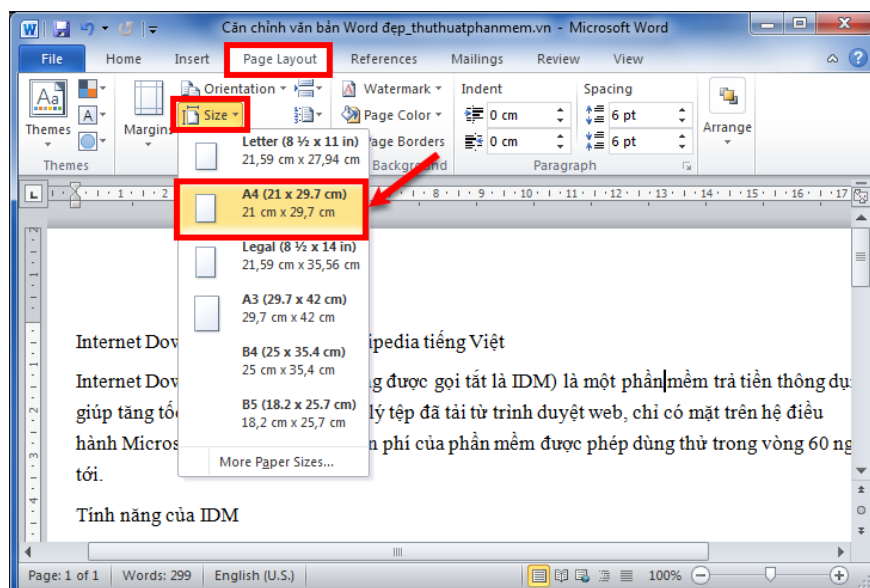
Căn chỉnh văn bản Word đẹp_thuthuatphanmem.vn - Microsoft Word

File Home Insert Page Layout References Mailings Review View

Themes

Margins

Orientation

Size

Watermark

Page Color

Page Borders

Indent

0 cm

0 cm

Spacing

6 pt

6 pt

Arrange

Themes

Backgro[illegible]

Paragraph

Letter (8 ½ x 11 in)
21,59 cm x 27,94 cm

A4 (21 x 29.7 cm)
21 cm x 29,7 cm

Legal (8 ½ x 14 in)
21,59 cm x 35,56 cm

A3 (29.7 x 42 cm)
29,7 cm x 42 cm

B4 (25 x 35.4 cm)
25 cm x 35,4 cm

B5 (18.2 x 25.7 cm)
18,2 cm x 25,7 cm

More Paper Sizes...

Internet Dov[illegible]ipedia tiếng Việt

Internet Dov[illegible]g được gọi tắt là IDM) là một phần mềm trả tiền thông dụ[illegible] giúp tăng tố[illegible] lý tệp đã tải từ trình duyệt web, chỉ có mặt trên hệ điều hành Micros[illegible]n phí của phần mềm được phép dùng thử trong vòng 60 ng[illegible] tới.

Tính năng của IDM

Page: 1 of 1 Words: 299 English (U.S.) 100%